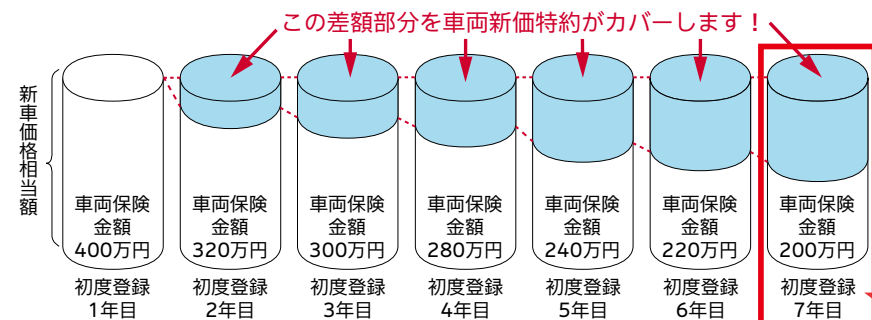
この差額部分を車両新価特約がカバーします！

新車価格相当額

車両保険金額 400万円
初度登録 1年目

車両保険金額 320万円
初度登録 2年目

車両保険金額 300万円
初度登録 3年目

車両保険金額 280万円
初度登録 4年目

車両保険金額 240万円
初度登録 5年目

車両保険金額 220万円
初度登録 6年目

車両保険金額 200万円
初度登録 7年目